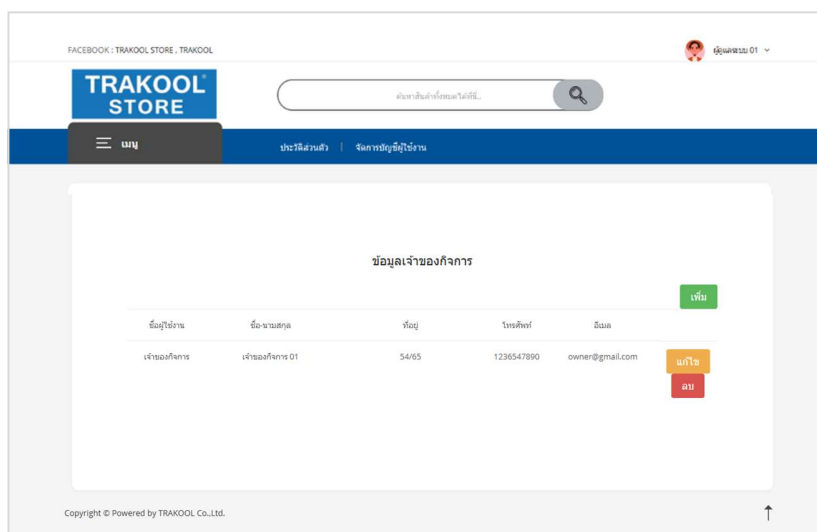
FACEBOOK : TRAKOOL STORE , TRAKOOL

ผู้ดูแลระบบ 01

TRAKOOL® STORE

ค้นหาสินค้าทั้งหมดได้ที่นี่..

เมนู

ประวัติส่วนตัว | จัดการบัญชีผู้ใช้งาน

ข้อมูลเจ้าของกิจการ

เพิ่ม

| ชื่อผู้ใช้งาน | ชื่อ-นามสกุล | ที่อยู่ | โทรศัพท์ | อีเมล | |
|---|---|---|---|---|---|
| เจ้าของกิจการ | เจ้าของกิจการ 01 | 54/65 | 1236547890 | owner@gmail.com | แก้ไข ลบ |

Copyright © Powered by TRAKOOL Co.,Ltd.